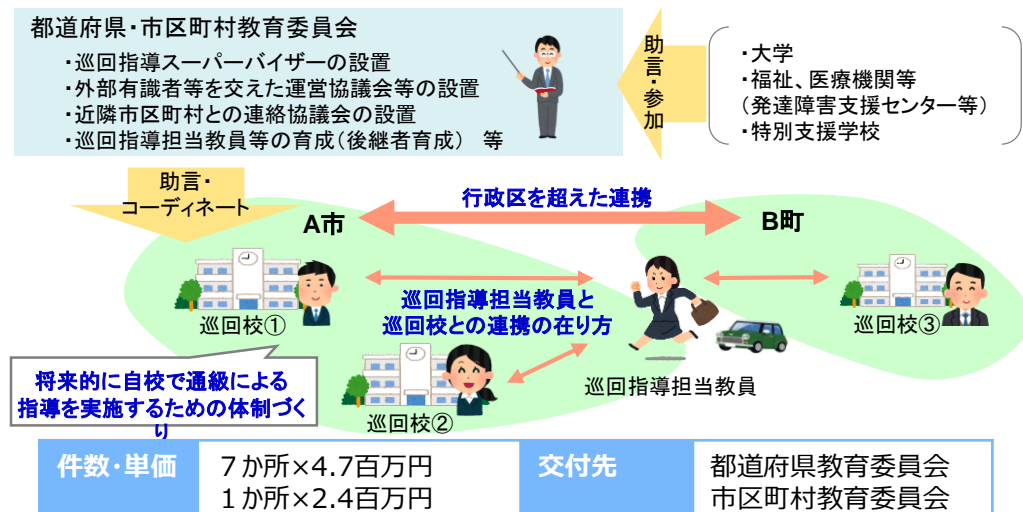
都道府県･市区町村教育委員会

・巡回指導スーパーバイザーの設置
・外部有識者等を交えた運営協議会等の設置
・近隣市区町村との連絡協議会の設置
・巡回指導担当教員等の育成（後継者育成）　等

助言・参加

・大学
・福祉、医療機関等
（発達障害支援センター等）
・特別支援学校

助言・コーディネート

A市

行政区を超えた連携

B町

巡回校①

巡回指導担当教員と巡回校との連携の在り方

巡回校③

将来的に自校で通級による指導を実施するための体制づくり

巡回校②

巡回指導担当教員

| 件数･単価 | ７か所×4.7百万円<br>１か所×2.4百万円 | 交付先 | 都道府県教育委員会<br>市区町村教育委員会 |
|---|---|---|---|